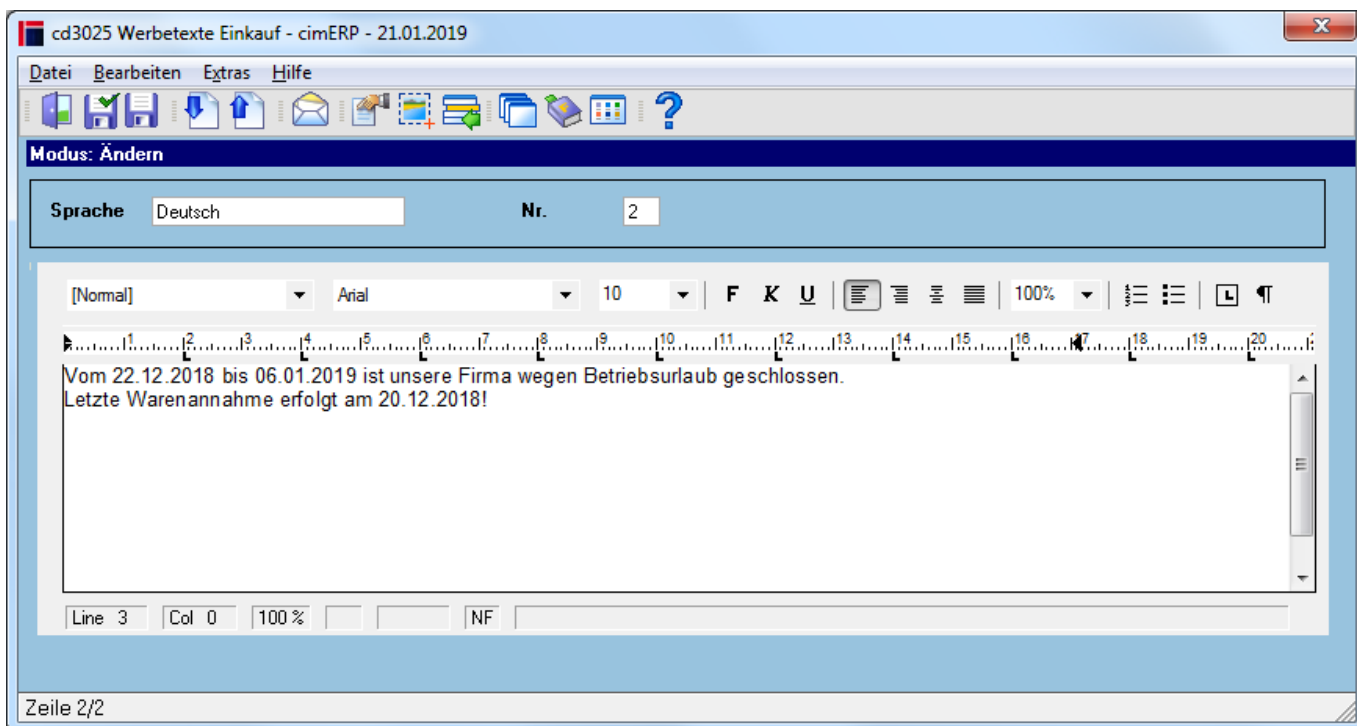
cd3025 Werbetexte Einkauf - cimERP - 21.01.2019

Datei Bearbeiten Extras Hilfe

Modus: Ändern

Sprache Deutsch Nr. 2

[Normal] Arial 10 F K U 100%

1 2 3 4 5 6 7 8 9 10 11 12 13 14 15 16 17 18 19 20

Vom 22.12.2018 bis 06.01.2019 ist unsere Firma wegen Betriebsurlaub geschlossen.
Letzte Warenannahme erfolgt am 20.12.2018!

Line 3 Col 0 100 % NF

Zeile 2/2